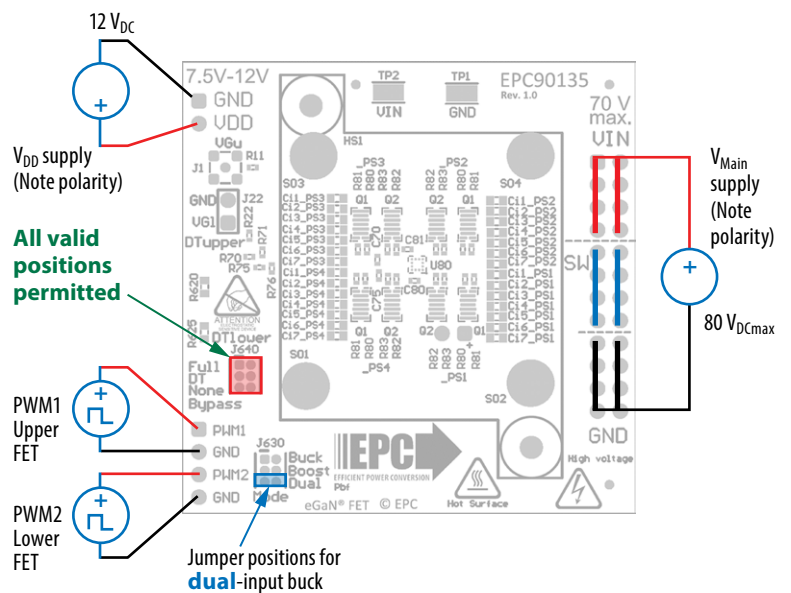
$12\ V_{DC}$

$V_{DD}$ supply (Note polarity)

All valid positions permitted

PWM1 Upper FET

PWM2 Lower FET

Jumper positions for dual-input buck

$V_{Main}$ supply (Note polarity)

$80\ V_{DCmax}$

7.5V-12V
GND
VDD
VGu
J1
R11
GND
VG1
J22
R22
R71
DTupper
R70
R75
R76
R620
R6
DTlower
J640
Full DT None Bypass
PWM1
GND
PWM2
GND
J630
Buck Boost Dual Mode
eGaN® FET © EPC
Pb
EPC
EFFICIENT POWER CONVERSION
Hot Surface
High voltage
TP2
VIN
TP1
GND
EPC90135
Rev. 1.0
70 V max.
VIN
SW
GND
HS1
S03
S04
S01
S02
_PS3
_PS2
_PS4
_PS1
R81 R80 R83 R82
R82 R83 R80 R81
Q1 Q2 Q2 Q1
C70
C81
U80
C80
C75
Ci1_PS3 Ci2_PS3 Ci3_PS3 Ci4_PS3 Ci5_PS3 Ci6_PS3 Ci7_PS3
Ci1_PS4 Ci2_PS4 Ci3_PS4 Ci4_PS4 Ci5_PS4 Ci6_PS4 Ci7_PS4
Ci1_PS2 Ci2_PS2 Ci3_PS2 Ci4_PS2 Ci5_PS2 Ci6_PS2 Ci7_PS2
Ci1_PS1 Ci2_PS1 Ci3_PS1 Ci4_PS1 Ci5_PS1 Ci6_PS1 Ci7_PS1
Q1 Q2 Q2 Q1
R81 R80 R83 R82
R82 R83 R80 R81